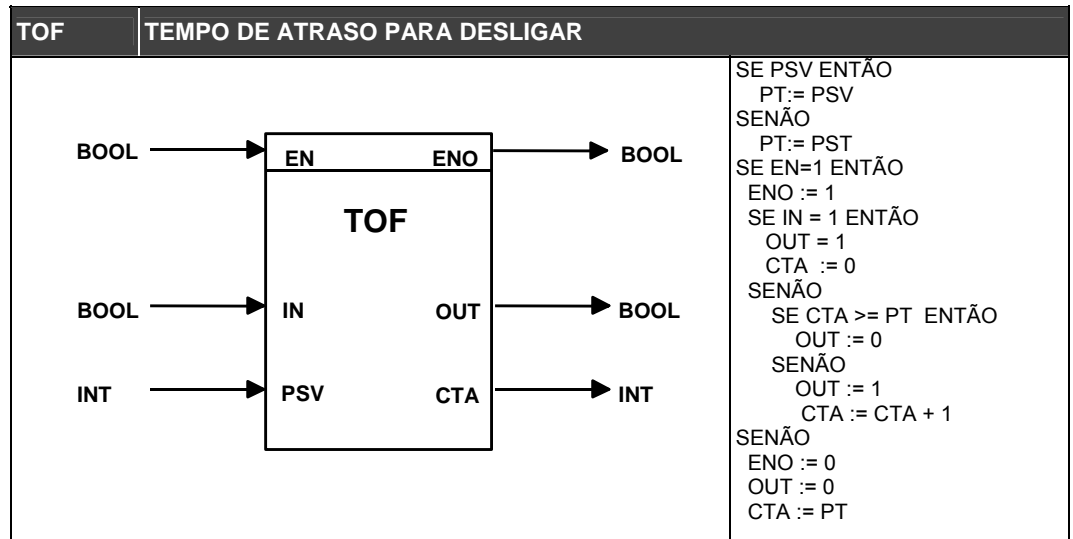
| TOF | TEMPO DE ATRASO PARA DESLIGAR |
|---|---|

BOOL EN ENO BOOL

TOF

BOOL IN OUT BOOL

INT PSV CTA INT

SE PSV ENTÃO
PT:= PSV
SENÃO
PT:= PST
SE EN=1 ENTÃO
ENO := 1
SE IN = 1 ENTÃO
OUT = 1
CTA := 0
SENÃO
SE CTA >= PT ENTÃO
OUT := 0
SENÃO
OUT := 1
CTA := CTA + 1
SENÃO
ENO := 0
OUT := 0
CTA := PT